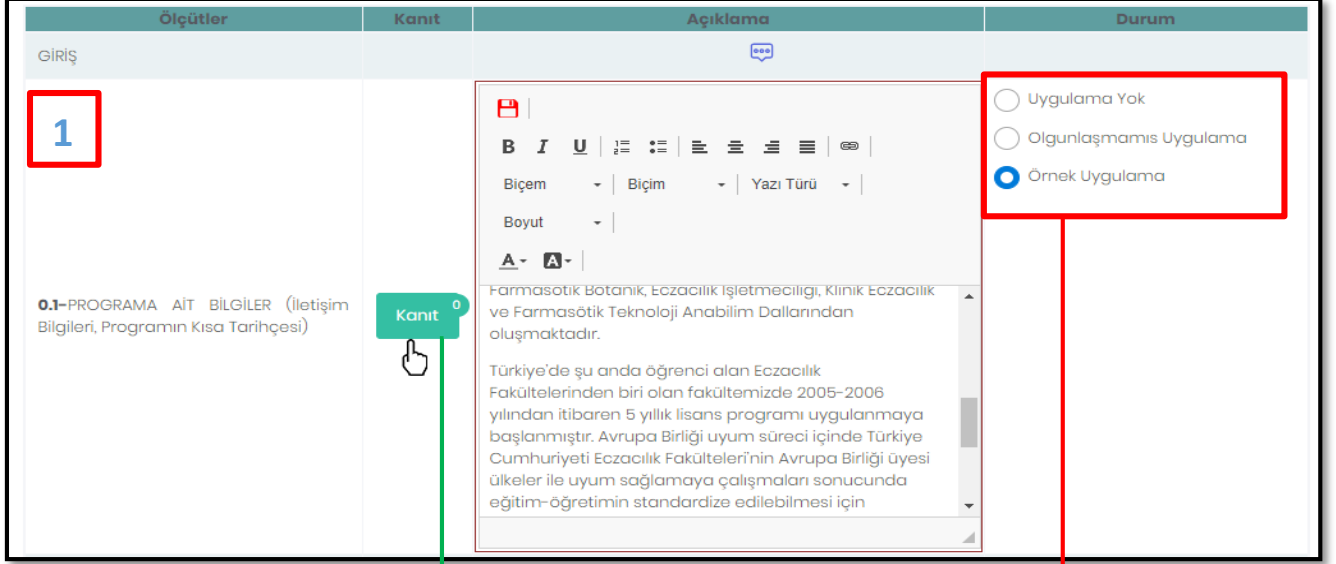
| Ölçütler | Kanıt | Açıklama | Durum |
|---|---|---|---|
| GİRİŞ | | | |
| 1 0.1–PROGRAMA AİT BİLGİLER (İletişim Bilgileri, Programın Kısa Tarihçesi) | Kanıt 0 | B I U Biçem Biçim Yazı Türü Boyut A A Farmasötik Botanik, Eczacılık İşletmeciliği, Klinik Eczacılık ve Farmasötik Teknoloji Anabilim Dallarından oluşmaktadır. Türkiye'de şu anda öğrenci alan Eczacılık Fakültelerinden biri olan fakültemizde 2005-2006 yılından itibaren 5 yıllık lisans programı uygulanmaya başlanmıştır. Avrupa Birliği uyum süreci içinde Türkiye Cumhuriyeti Eczacılık Fakülteleri'nin Avrupa Birliği üyesi ülkeler ile uyum sağlamaya çalışmaları sonucunda eğitim-öğretimin standardize edilebilmesi için | Uygulama Yok Olgunlaşmamış Uygulama Örnek Uygulama |